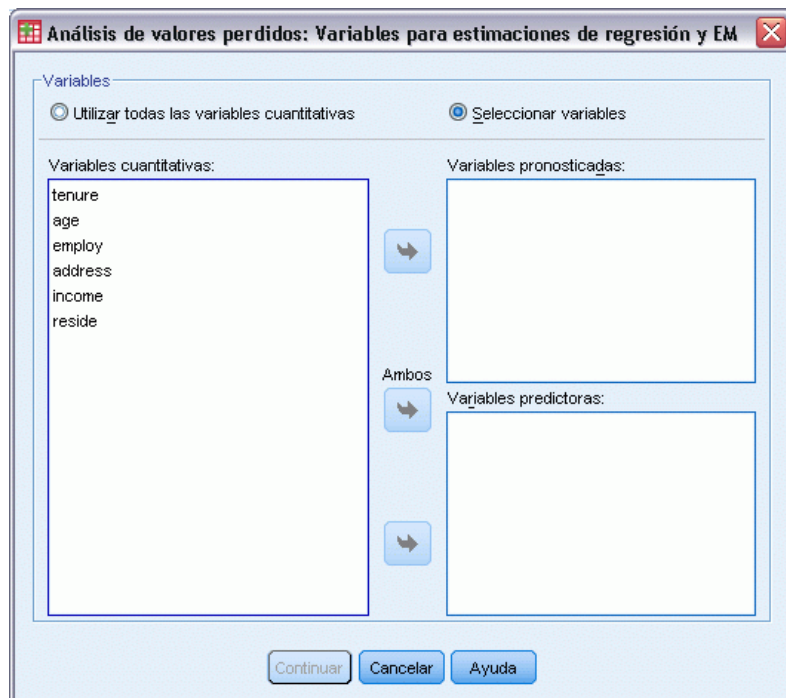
Análisis de valores perdidos: Variables para estimaciones de regresión y EM

Variables

Utilizar todas las variables cuantitativas

Seleccionar variables

Variables cuantitativas:

tenure
age
employ
address
income
reside

Variables pronosticadas:

Ambos

Variables predictoras:

Continuar Cancelar Ayuda